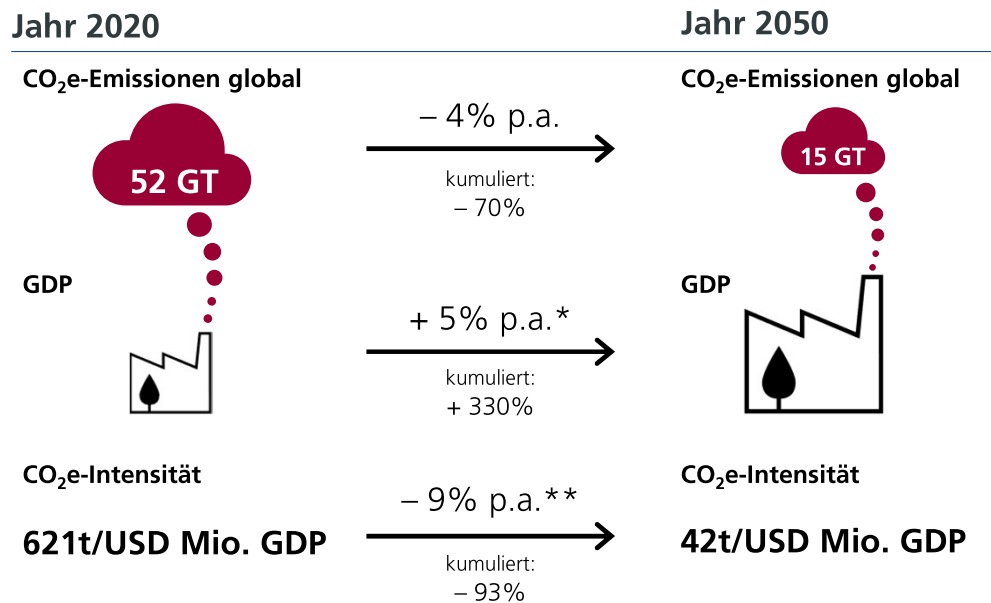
Jahr 2020

$CO_2$e-Emissionen global

52 GT

GDP

$CO_2$e-Intensität

621t/USD Mio. GDP

– 4% p.a.

kumuliert:
– 70%

+ 5% p.a.*

kumuliert:
+ 330%

– 9% p.a.**

kumuliert:
– 93%

Jahr 2050

$CO_2$e-Emissionen global

15 GT

GDP

$CO_2$e-Intensität

42t/USD Mio. GDP